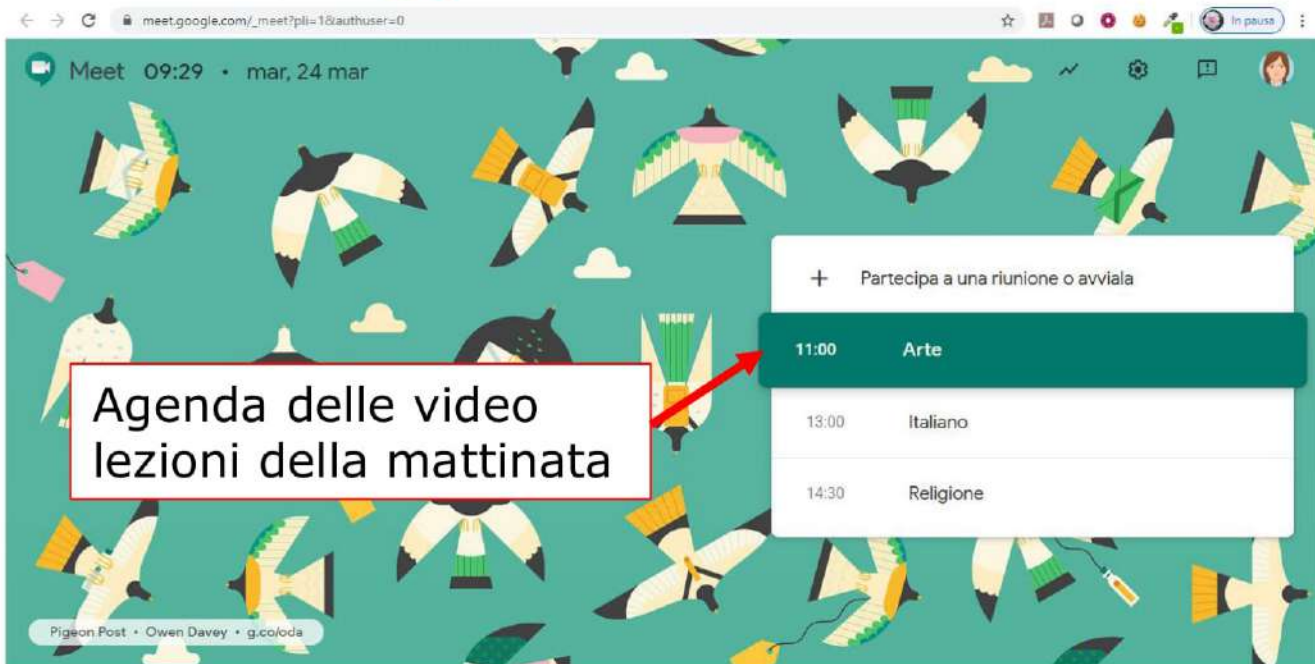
meet.google.com/_meet?pli=1&authuser=0

In pausa

Meet 09:29 • mar, 24 mar

+ Partecipa a una riunione o avviala

11:00 Arte

13:00 Italiano

14:30 Religione

Agenda delle video lezioni della mattinata

Pigeon Post • Owen Davey • g.co/oda